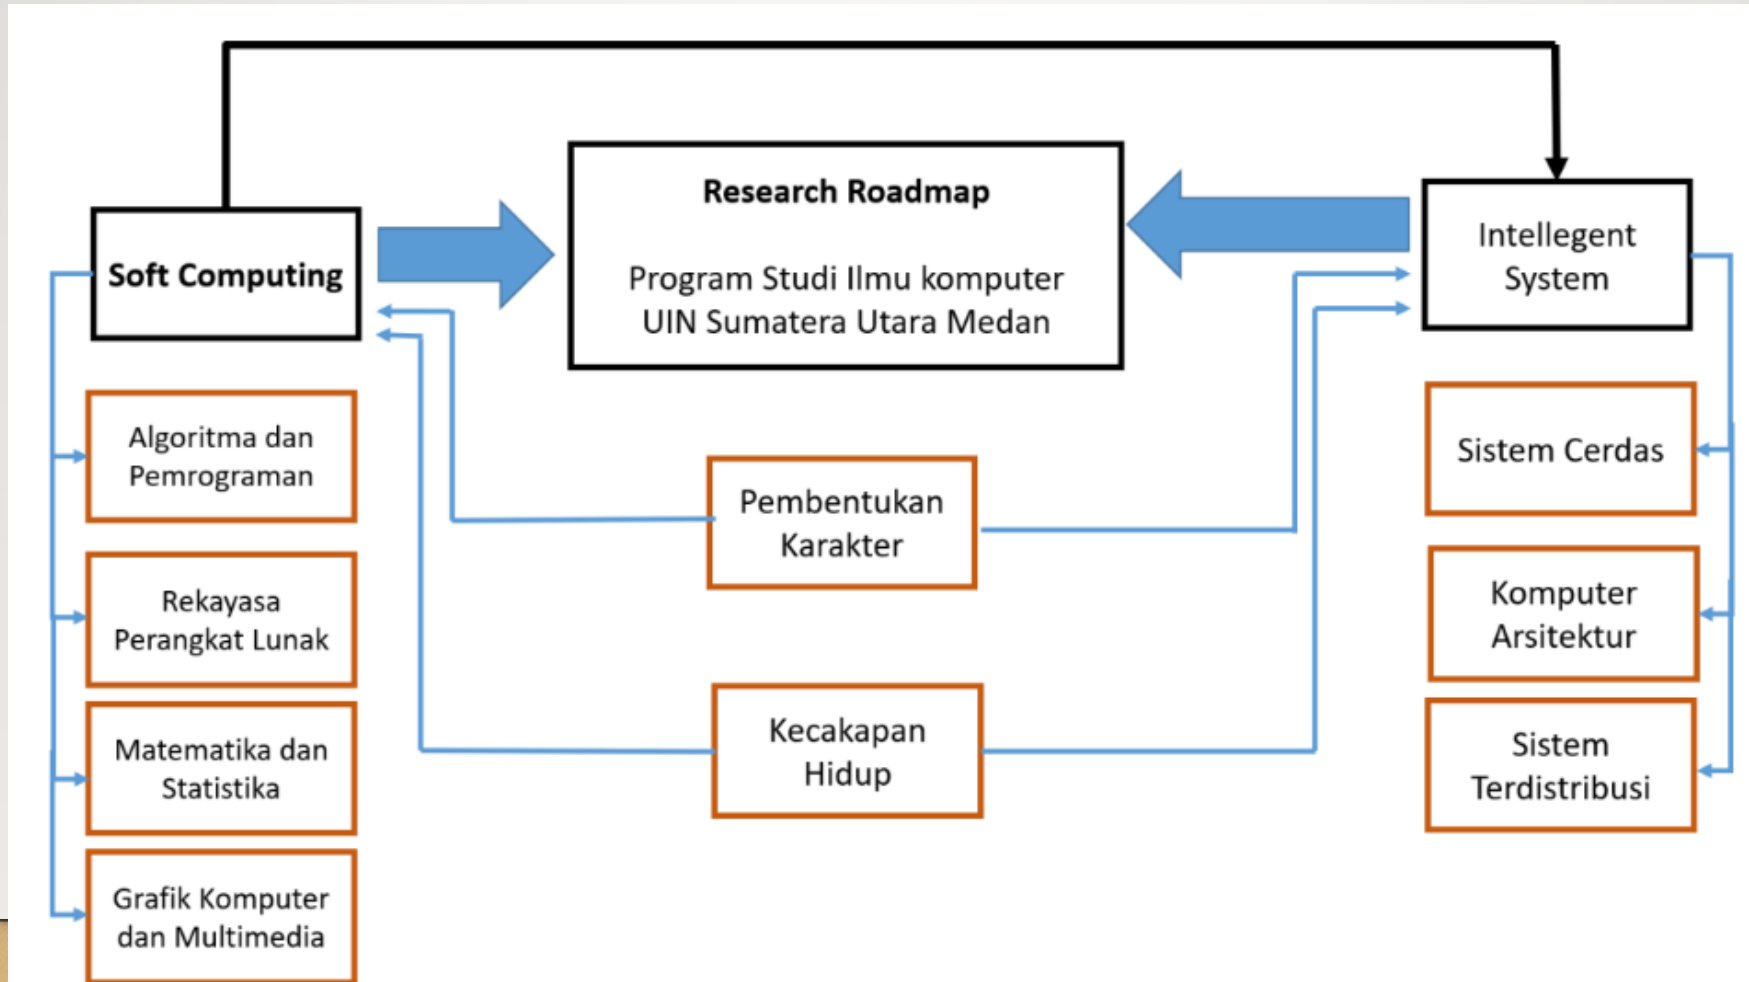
Soft Computing

Research Roadmap

Program Studi Ilmu komputer UIN Sumatera Utara Medan

Intellegent System

Algoritma dan Pemrograman

Rekayasa Perangkat Lunak

Matematika dan Statistika

Grafik Komputer dan Multimedia

Pembentukan Karakter

Kecakapan Hidup

Sistem Cerdas

Komputer Arsitektur

Sistem Terdistribusi